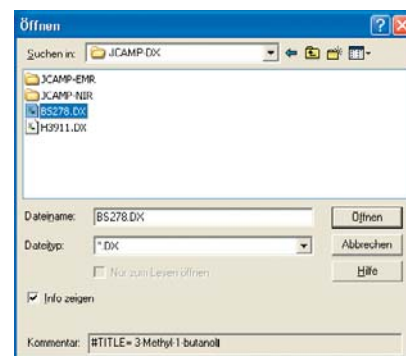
Öffnen

Suchen in: JCAMP-DX

JCAMP-EMR
JCAMP-NIR
BS278.DX
H3911.DX

Dateiname: BS278.DX
Öffnen

Dateityp: *.DX
Abbrechen

Nur zum Lesen öffnen
Hilfe

Info zeigen

Kommentar: ##TITLE= 3-Methyl-1-butanol